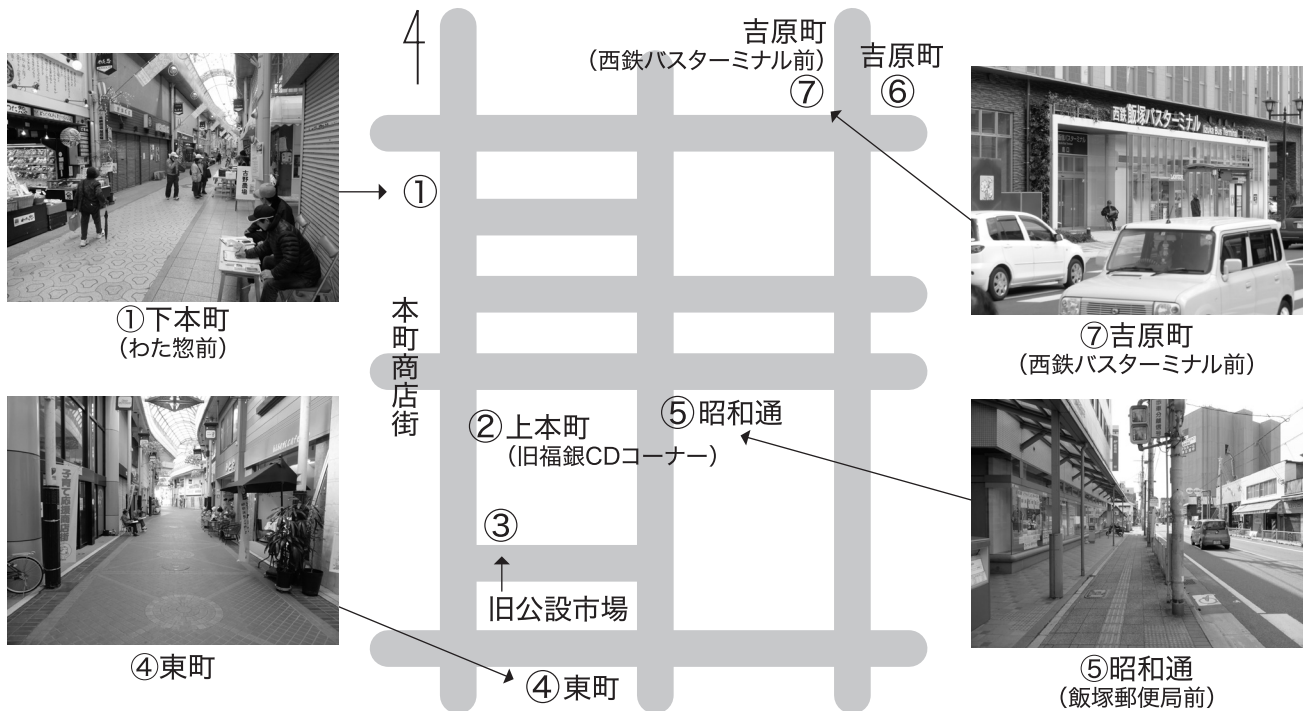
吉原町
（西鉄バスターミナル前）
⑦
吉原町
⑥

①

①下本町
（わた惣前）

本町商店街

⑦吉原町
（西鉄バスターミナル前）

②上本町
（旧福銀CDコーナー）

⑤昭和通

③

旧公設市場

④東町

④東町

⑤昭和通
（飯塚郵便局前）

西鉄 飯塚バスターミナル